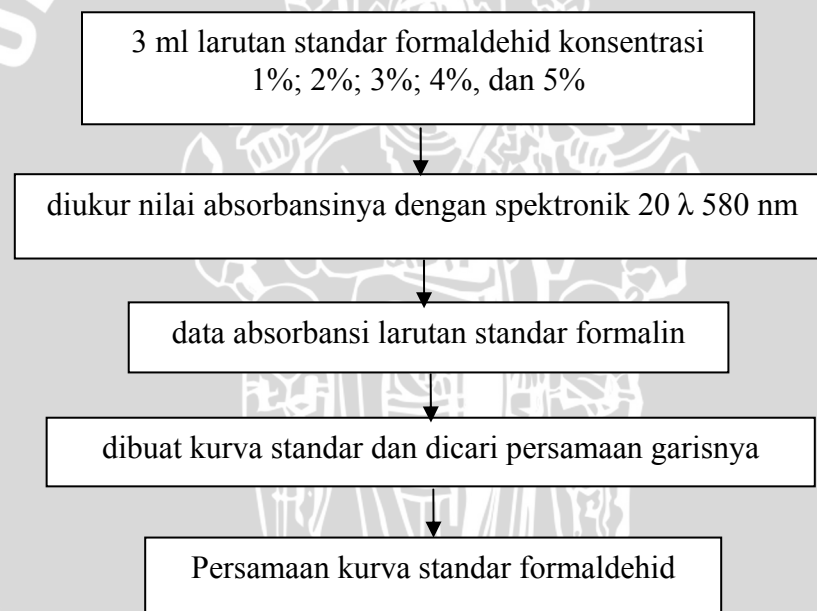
3 ml larutan standar formaldehid konsentrasi 1%; 2%; 3%; 4%, dan 5%

diukur nilai absorbansinya dengan spektronik 20 $\lambda$ 580 nm

data absorbansi larutan standar formalin

dibuat kurva standar dan dicari persamaan garisnya

Persamaan kurva standar formaldehid